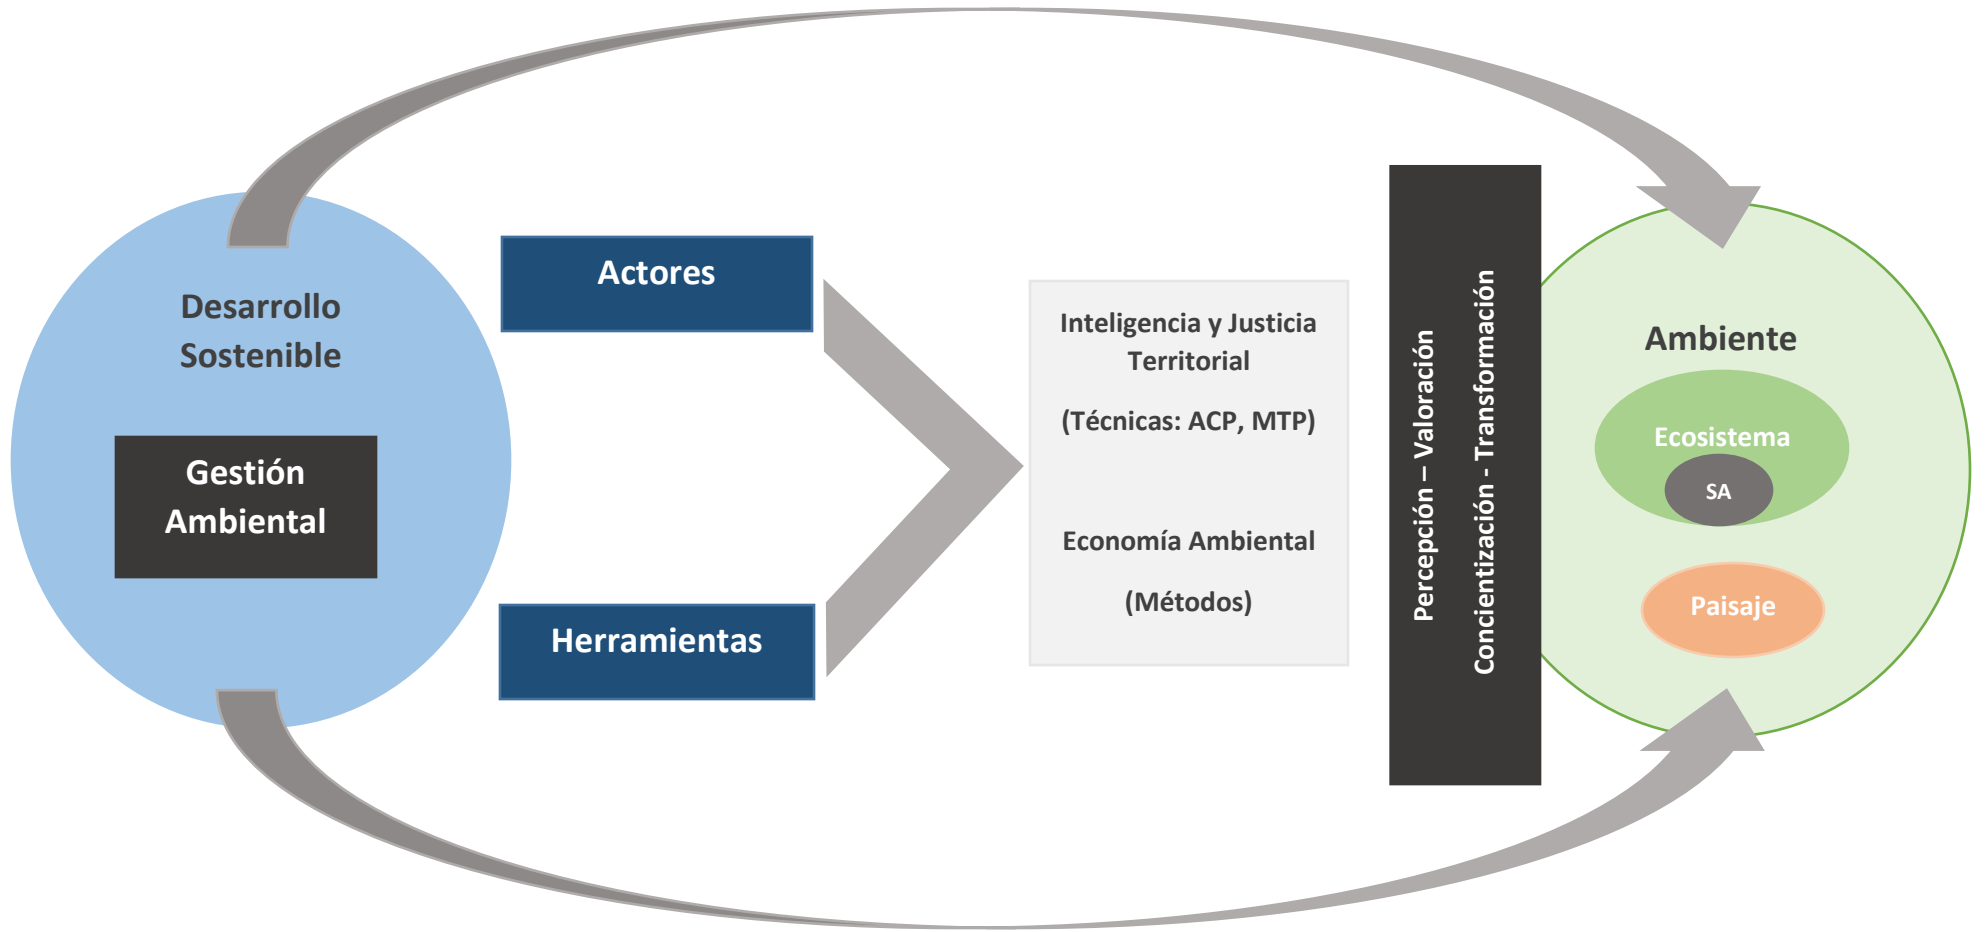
Desarrollo Sostenible

Gestión Ambiental

Actores

Herramientas

Inteligencia y Justicia Territorial

(Técnicas: ACP, MTP)

Economía Ambiental

(Métodos)

Percepción – Valoración

Concientización - Transformación

Ambiente

Ecosistema

SA

Paisaje